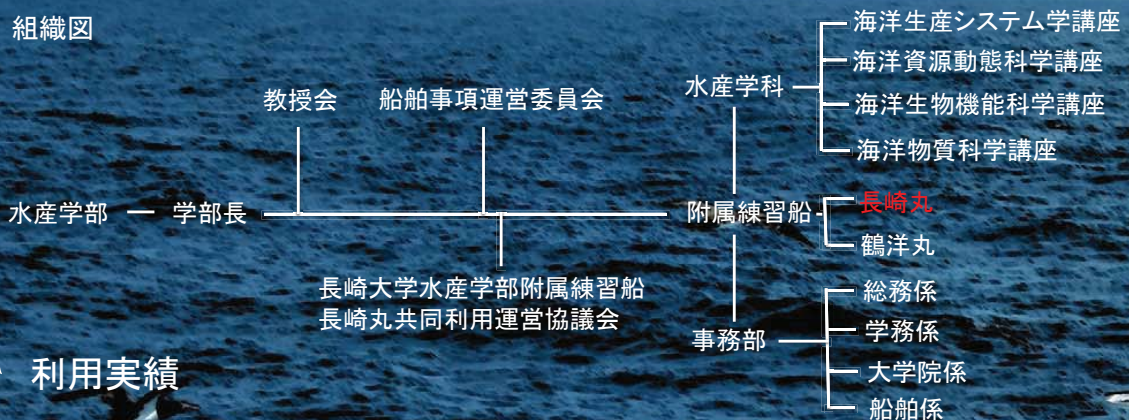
組織図

海洋生産システム学講座
海洋資源動態科学講座
海洋生物機能科学講座
海洋物質科学講座

水産学科

教授会　船舶事項運営委員会

水産学部 ― 学部長

附属練習船

長崎丸
鶴洋丸

長崎大学水産学部附属練習船
長崎丸共同利用運営協議会

事務部

総務係
学務係
大学院係
船舶係

利用実績